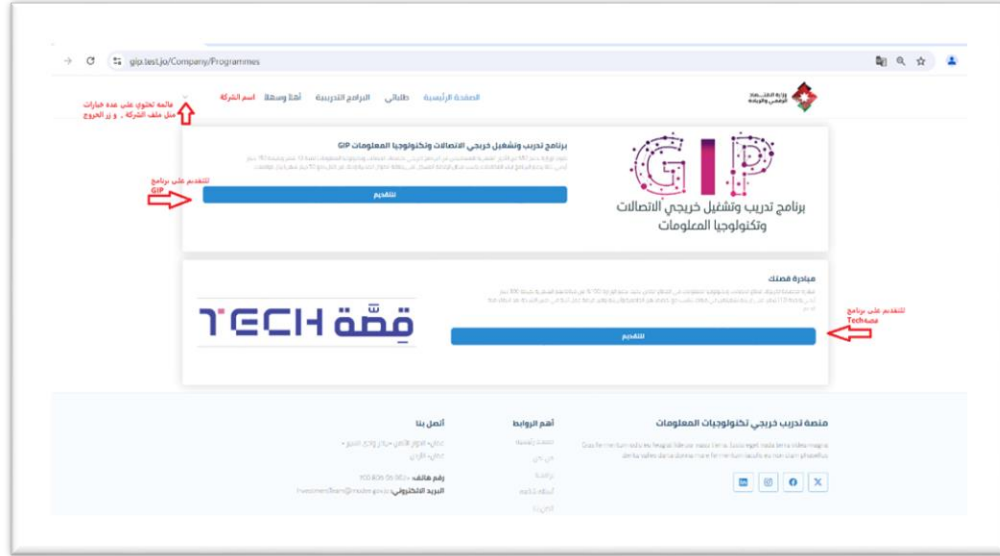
gip.test.jo/Company/Programmes

قائمة تحتوي على عدة خيارات مثل ملف الشركة , و زر الخروج

اسم الشركة أهلاً وسهلاً البرامج التدريبية طلباتي الصفحة الرئيسية

وزارة الاقتصاد الرقمي والريادة

برنامج تدريب وتشغيل خريجي الاتصالات وتكنولوجيا المعلومات GIP

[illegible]

للتقديم على برنامج GIP

للتقديم

GIP
برنامج تدريب وتشغيل خريجي الاتصالات وتكنولوجيا المعلومات

مبادرة قصتك

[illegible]

TECH قصّة

للتقديم على برنامج قصة Tech

للتقديم

منصة تدريب خريجي تكنولوجيات المعلومات

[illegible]

أهم الروابط

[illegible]

اتصل بنا

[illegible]

رقم هاتف: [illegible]

البريد الالكتروني: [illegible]